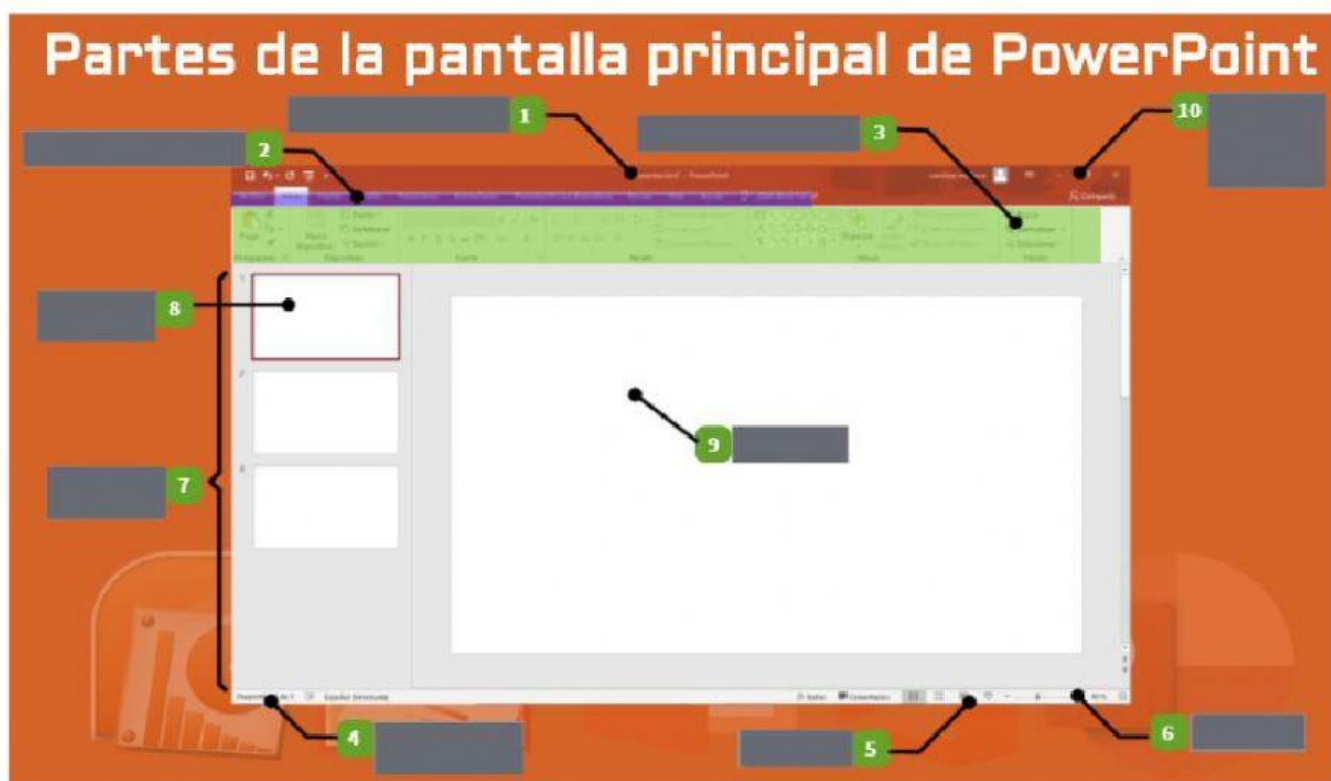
Partes de la pantalla principal de PowerPoint

1
2
3
10
8
9
7
4
5
6

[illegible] - PowerPoint

Pegar
Portapapeles
Nueva diapositiva
Diapositivas
Fuente
Párrafo
Organizar
Dibujo
Edición
Compartir

1
2
3

Diapositiva 1 de 3
Español (Venezuela)
Notas
Comentarios